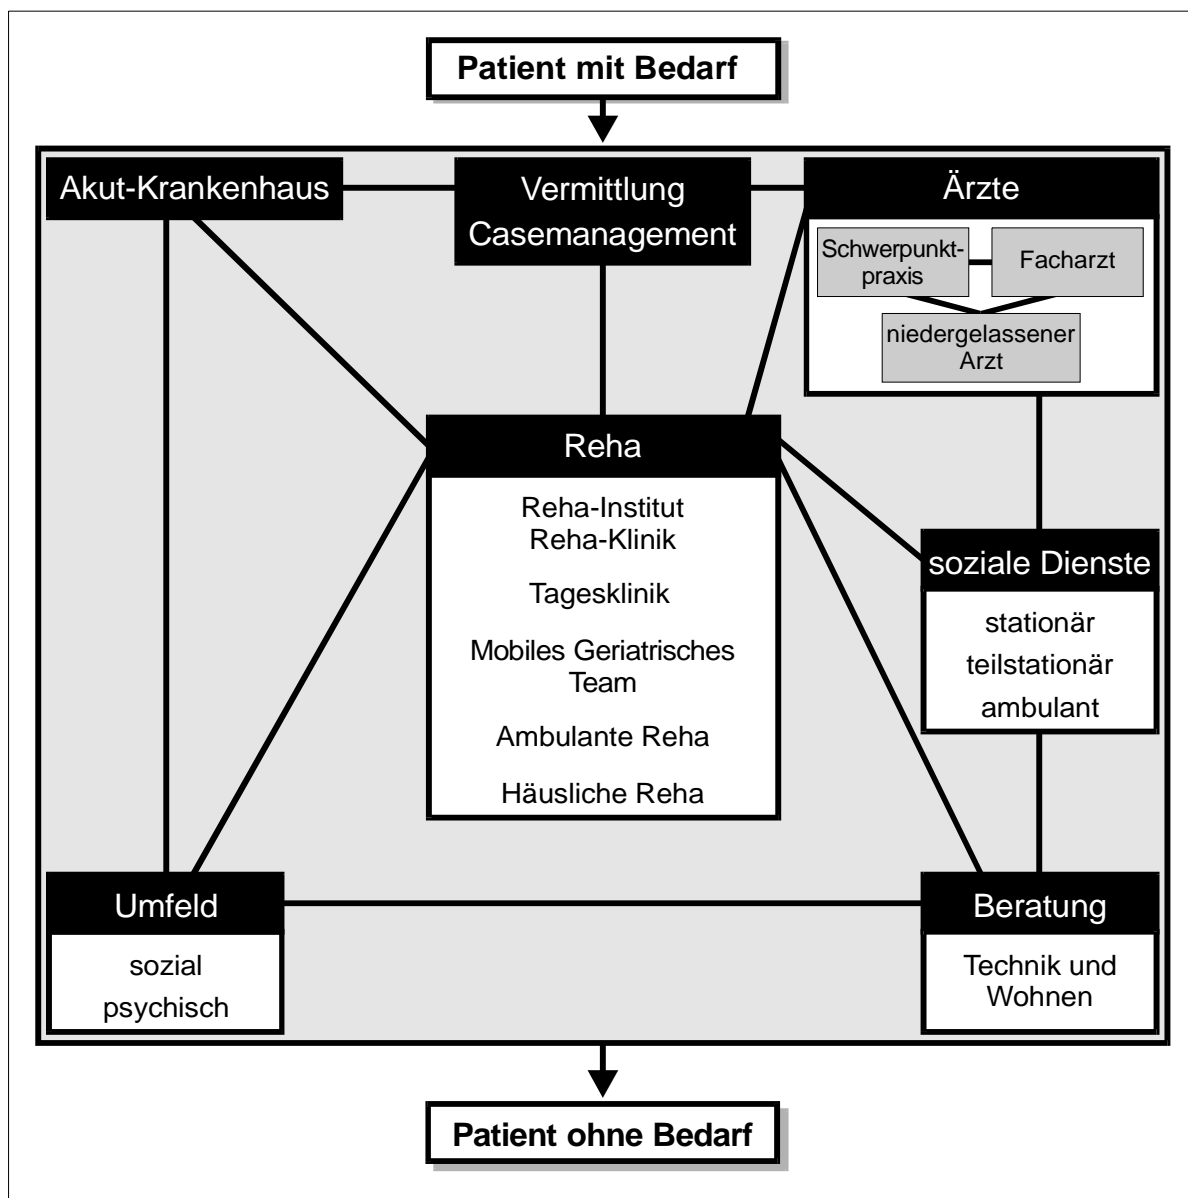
Patient mit Bedarf

Akut-Krankenhaus

Vermittlung
Casemanagement

Ärzte

Schwerpunktpraxis

Facharzt

niedergelassener Arzt

Reha

Reha-Institut
Reha-Klinik

Tagesklinik

Mobiles Geriatrisches Team

Ambulante Reha

Häusliche Reha

soziale Dienste

stationär
teilstationär
ambulant

Umfeld

sozial
psychisch

Beratung

Technik und Wohnen

Patient ohne Bedarf